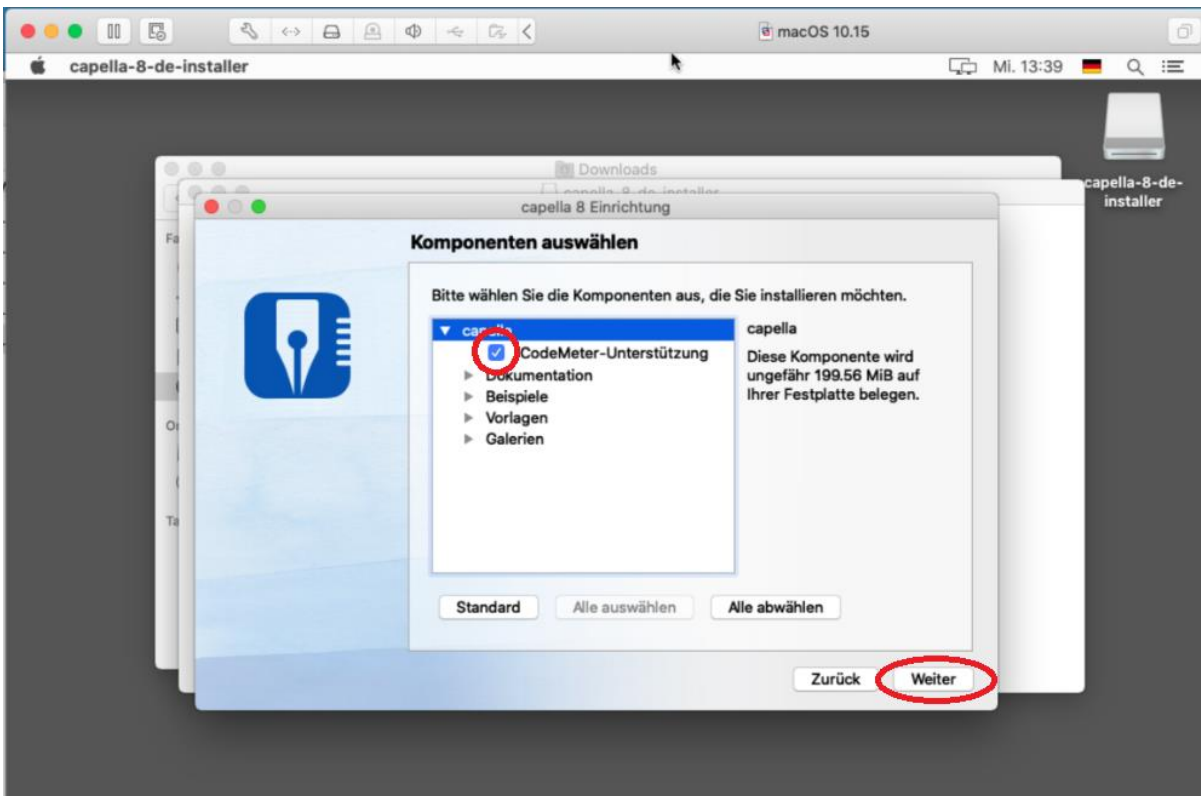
macOS 10.15

capella-8-de-installer

Mi. 13:39

capella-8-de-installer

Downloads

capella-8-de-installer

capella 8 Einrichtung

Fa

Or

Ta

Komponenten auswählen

Bitte wählen Sie die Komponenten aus, die Sie installieren möchten.

capella

CodeMeter-Unterstützung

Dokumentation

Beispiele

Vorlagen

Galerien

capella

Diese Komponente wird ungefähr 199.56 MiB auf Ihrer Festplatte belegen.

Standard

Alle auswählen

Alle abwählen

Zurück

Weiter